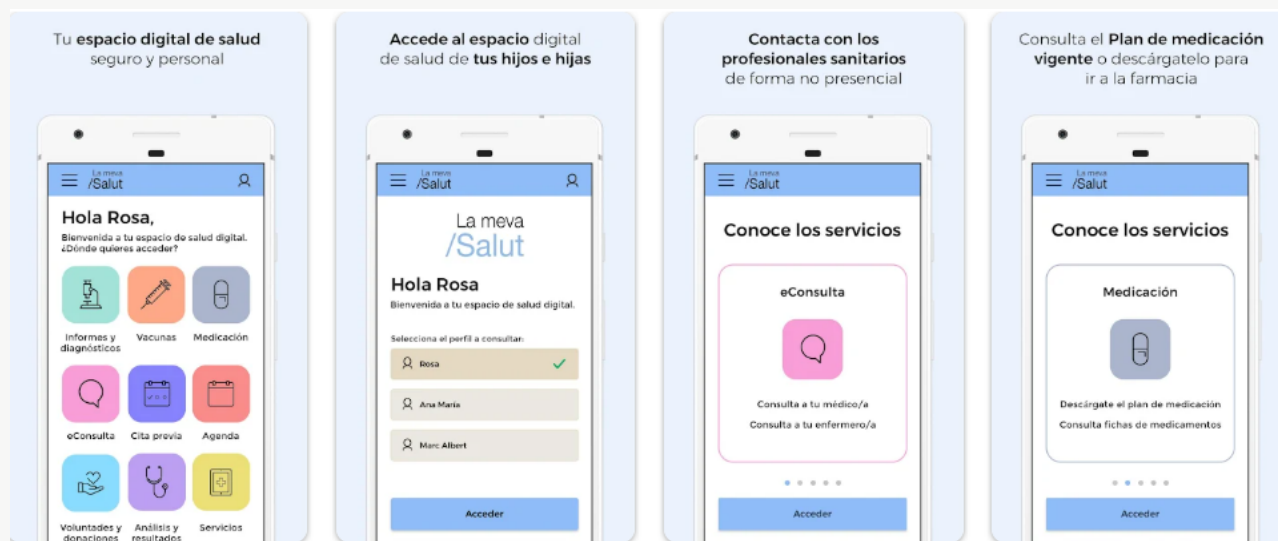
Tu espacio digital de salud seguro y personal

La meva /Salut

Hola Rosa,

Bienvenida a tu espacio de salud digital. ¿Dónde quieres acceder?

Informes y diagnósticos

Vacunas

Medicación

eConsulta

Cita previa

Agenda

Voluntades y donaciones

Análisis y resultados

Servicios

Accede al espacio digital de salud de tus hijos e hijas

La meva /Salut

La meva /Salut

Hola Rosa

Bienvenida a tu espacio de salud digital.

Selecciona el perfil a consultar:

Rosa

Ana Maria

Marc Albert

Acceder

Contacta con los profesionales sanitarios de forma no presencial

La meva /Salut

Conoce los servicios

eConsulta

Consulta a tu médico/a

Consulta a tu enfermero/a

Acceder

Consulta el Plan de medicación vigente o descárgatelo para ir a la farmacia

La meva /Salut

Conoce los servicios

Medicación

Descárgate el plan de medicación

Consulta fichas de medicamentos

Acceder